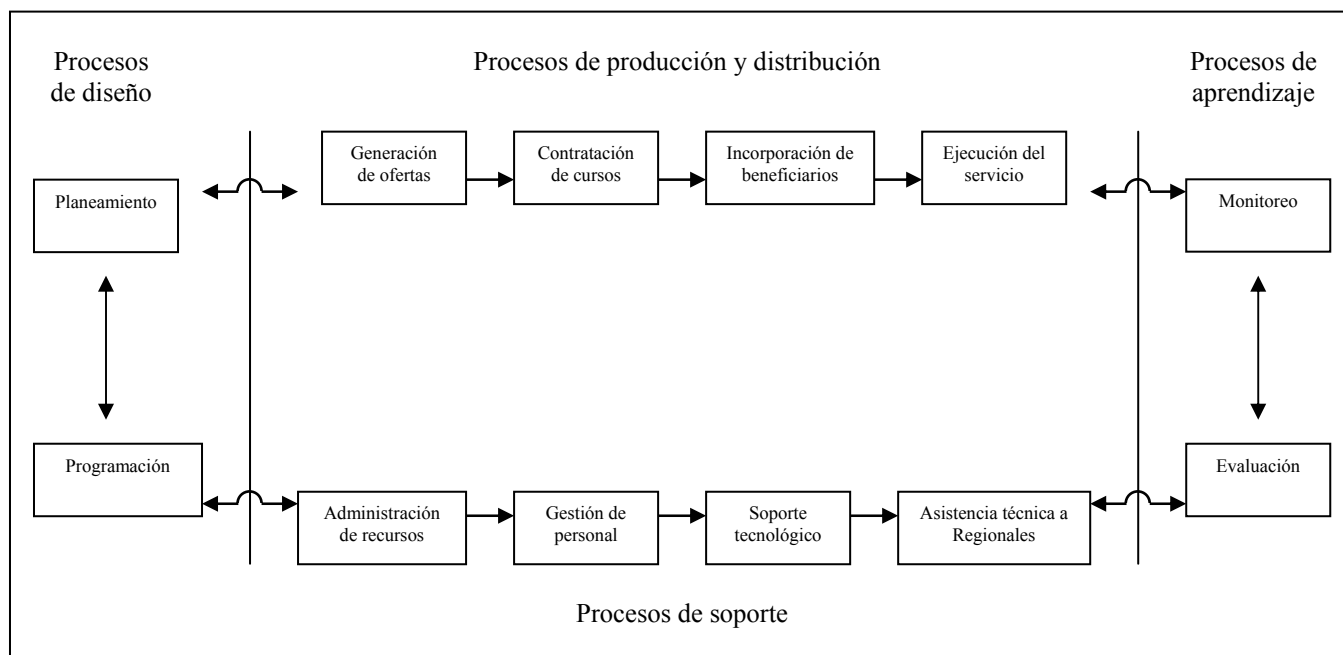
Procesos de diseño

Procesos de producción y distribución

Procesos de aprendizaje

Planeamiento

Generación de ofertas

Contratación de cursos

Incorporación de beneficiarios

Ejecución del servicio

Monitoreo

Programación

Administración de recursos

Gestión de personal

Soporte tecnológico

Asistencia técnica a Regionales

Evaluación

Procesos de soporte